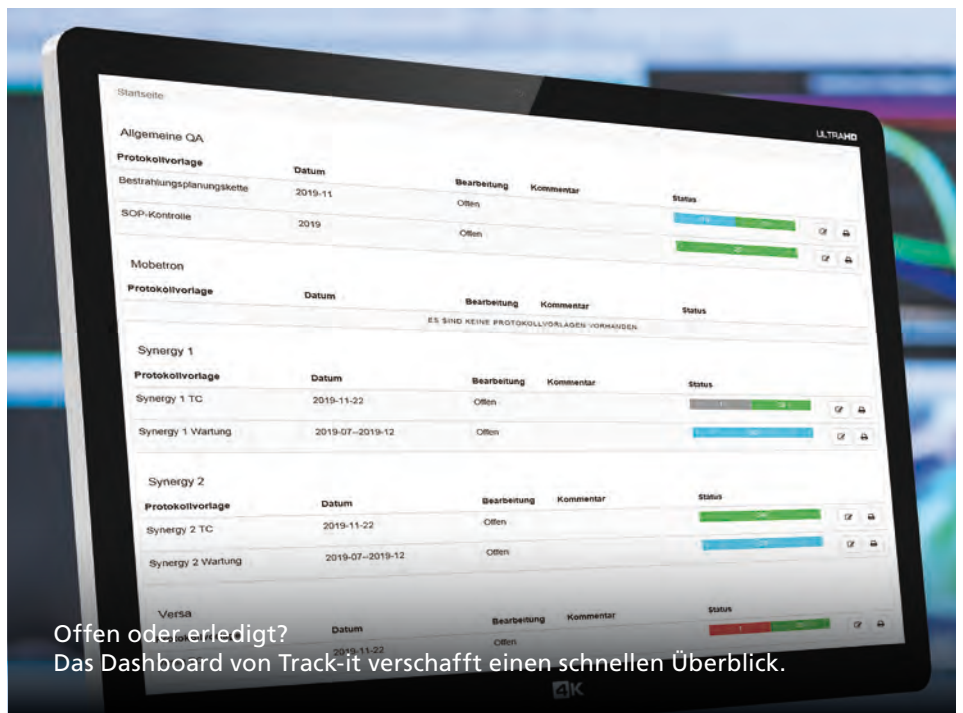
Startseite

ULTRAHD

Allgemeine QA

| Protokollvorlage | Datum | Bearbeitung | Kommentar | Status |
|---|---|---|---|---|
| Bestrahlungsplanungskette | 2019-11 | Offen | | |
| SOP-Kontrolle | 2019 | Offen | | |

Mobetron

| Protokollvorlage | Datum | Bearbeitung | Kommentar | Status |
|---|---|---|---|---|
| ES SIND KEINE PROTOKOLLVORLAGEN VORHANDEN | | | | |

Synergy 1

| Protokollvorlage | Datum | Bearbeitung | Kommentar | Status |
|---|---|---|---|---|
| Synergy 1 TC | 2019-11-22 | Offen | | |
| Synergy 1 Wartung | 2019-07--2019-12 | Offen | | |

Synergy 2

| Protokollvorlage | Datum | Bearbeitung | Kommentar | Status |
|---|---|---|---|---|
| Synergy 2 TC | 2019-11-22 | Offen | | |
| Synergy 2 Wartung | 2019-07--2019-12 | Offen | | |

Versa

| Protokollvorlage | Datum | Bearbeitung | Kommentar | Status |
|---|---|---|---|---|
| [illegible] | 2019-11-22 | Offen | | 1 |

4K

Offen oder erledigt?
Das Dashboard von Track-it verschafft einen schnellen Überblick.